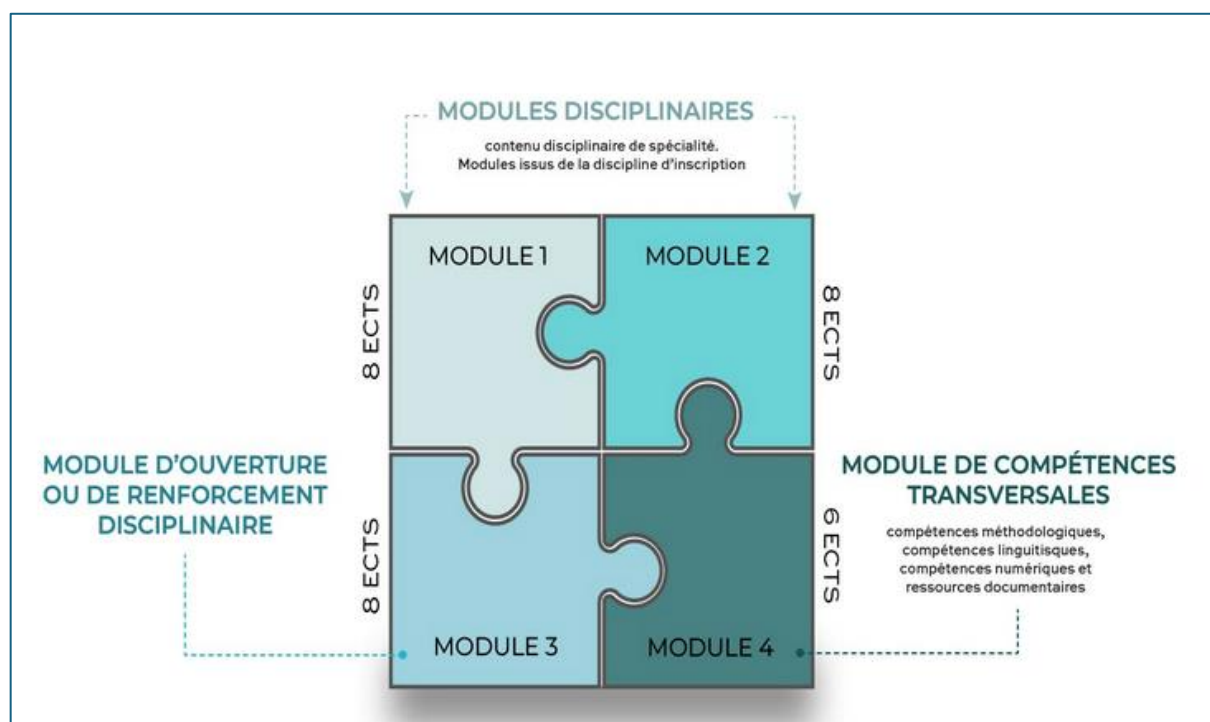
MODULES DISCIPLINAIRES

contenu disciplinaire de spécialité.
Modules issus de la discipline d'inscription

MODULE 1

MODULE 2

8 ECTS

8 ECTS

MODULE D'OUVERTURE OU DE RENFORCEMENT DISCIPLINAIRE

MODULE DE COMPÉTENCES TRANSVERSALES

compétences méthodologiques, compétences linguitisques, compétences numériques et ressources documentaires

8 ECTS

6 ECTS

MODULE 3

MODULE 4